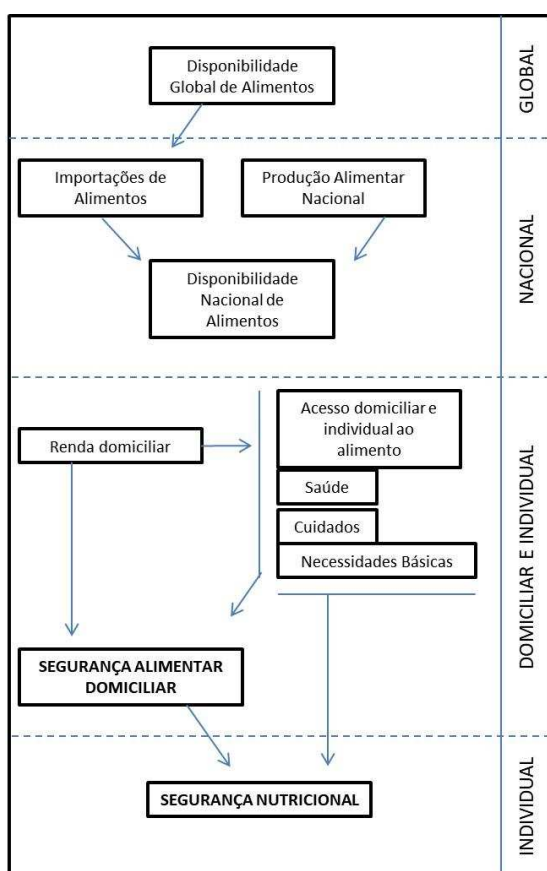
Disponibilidade Global de Alimentos

GLOBAL

Importações de Alimentos

Produção Alimentar Nacional

Disponibilidade Nacional de Alimentos

NACIONAL

Renda domiciliar

Acesso domiciliar e individual ao alimento

Saúde

Cuidados

Necessidades Básicas

SEGURANÇA ALIMENTAR DOMICILIAR

DOMICILIAR E INDIVIDUAL

SEGURANÇA NUTRICIONAL

INDIVIDUAL